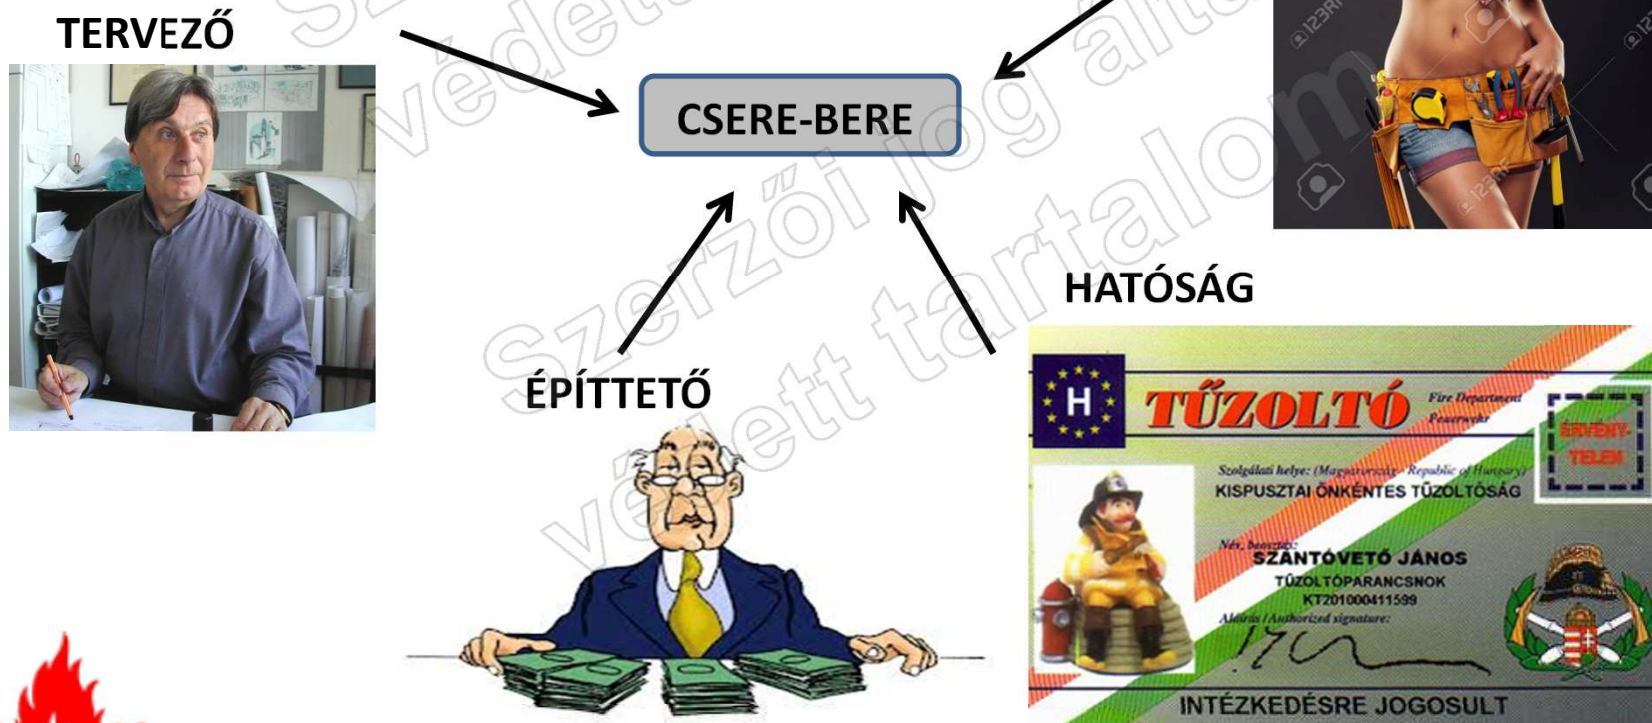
TERVEZŐ

CSERE-BERE

szerzői jog által védett tartalom
védett

HATÓSÁG

ÉPÍTTETŐ

H

TŰZOLTÓ

Fire Department
Feuerwehr

ÉRVÉNY-TELEN

Szolgálati helye: (Magyarország - Republic of Hungary)
KISPUSZTAI ÖNKÉNTES TŰZOLTÓSÁG

Név, beosztás:
SZÁNTÓVETŐ JÁNOS
TŰZOLTÓPARANCSNOK
KT201000411599
Aláírás / Authorized signature:

INTÉZKEDÉSRE JOGOSULT

123RF